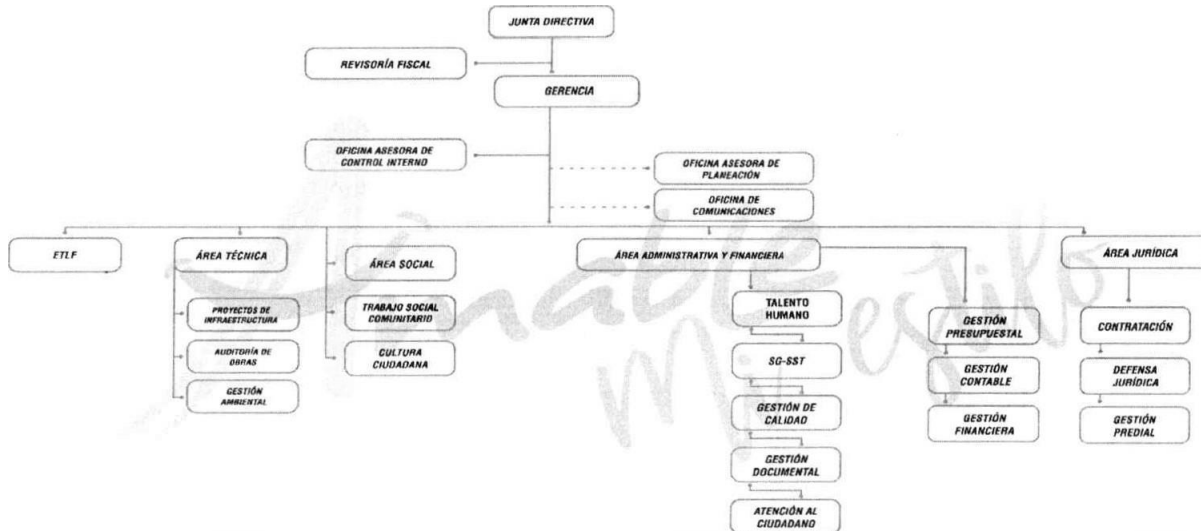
JUNTA DIRECTIVA

REVISORÍA FISCAL

GERENCIA

OFICINA ASESORA DE CONTROL INTERNO

OFICINA ASESORA DE PLANEACIÓN

OFICINA DE COMUNICACIONES

ETLF

ÁREA TÉCNICA

PROYECTOS DE INFRAESTRUCTURA

AUDITORÍA DE OBRAS

GESTIÓN AMBIENTAL

ÁREA SOCIAL

TRABAJO SOCIAL COMUNITARIO

CULTURA CIUDADANA

ÁREA ADMINISTRATIVA Y FINANCIERA

TALENTO HUMANO

SG-SST

GESTIÓN DE CALIDAD

GESTIÓN DOCUMENTAL

ATENCIÓN AL CIUDADANO

GESTIÓN PRESUPUESTAL

GESTIÓN CONTABLE

GESTIÓN FINANCIERA

ÁREA JURÍDICA

CONTRATACIÓN

DEFENSA JURÍDICA

GESTIÓN PREDIAL

Amable Mi estilo